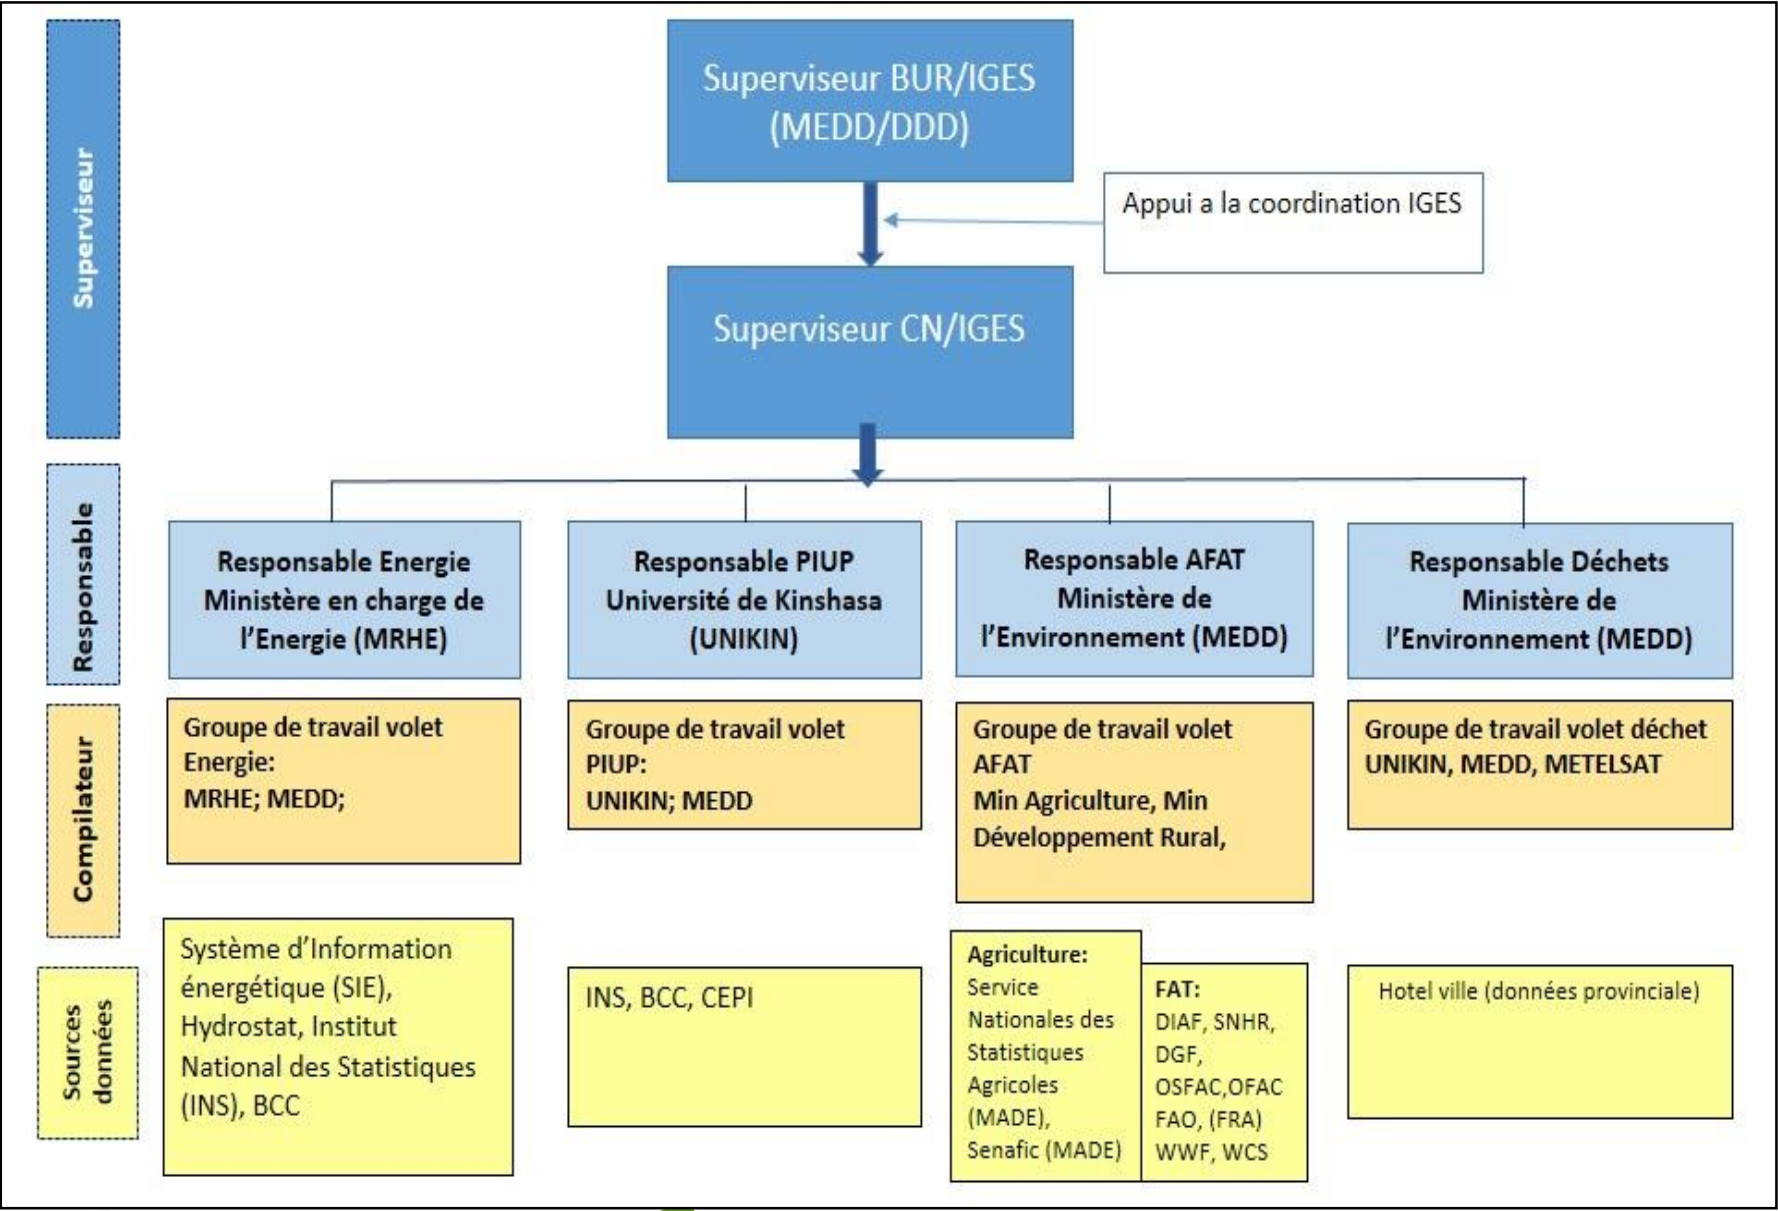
Superviseur

Superviseur BUR/IGES (MEDD/DDD)

Appui a la coordination IGES

Superviseur CN/IGES

Responsable

Responsable Energie Ministère en charge de l'Energie (MRHE)

Responsable PIUP Université de Kinshasa (UNIKIN)

Responsable AFAT Ministère de l'Environnement (MEDD)

Responsable Déchets Ministère de l'Environnement (MEDD)

Compilateur

Groupe de travail volet Energie: MRHE; MEDD;

Groupe de travail volet PIUP: UNIKIN; MEDD

Groupe de travail volet AFAT Min Agriculture, Min Développement Rural,

Groupe de travail volet déchet UNIKIN, MEDD, METELSAT

Sources données

Système d'Information énergétique (SIE), Hydrostat, Institut National des Statistiques (INS), BCC

INS, BCC, CEPI

Agriculture: Service Nationales des Statistiques Agricoles (MADE), Senafic (MADE)

FAT: DIAF, SNHR, DGF, OSFAC,OFAC FAO, (FRA) WWF, WCS

Hotel ville (données provinciale)